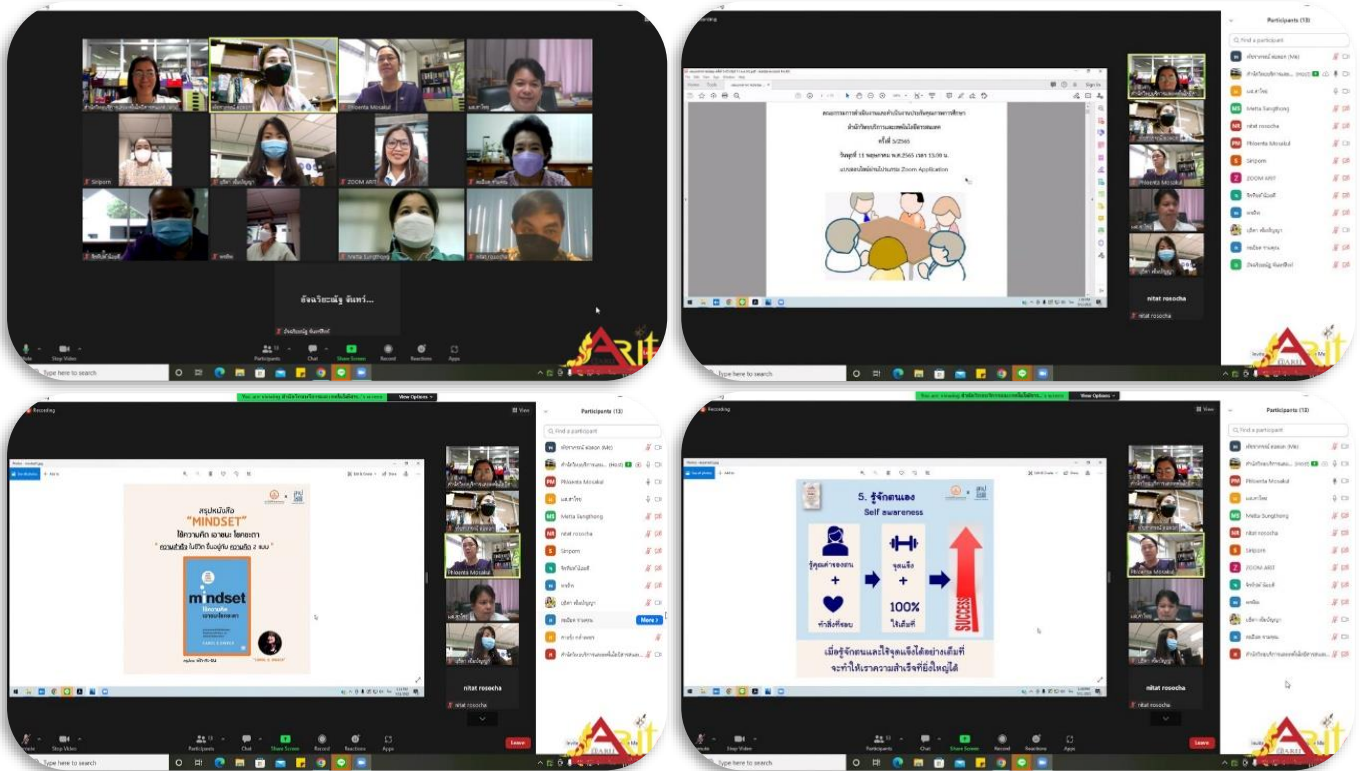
Phisanta Mosakul
Siriporn
Metta Sungthong
nitat rosocha
ZOOM ARIT
อังคณาวิชญ์ จันทร์...
Mute
Stop Video
Participants
Chat
Share Screen
Record
Reactions
Apps
Type here to search

Participants (13)
Find a participant
Phisanta Mosakul
Metta Sungthong
nitat rosocha
Siriporn
ZOOM ARIT
การประชุมคณะกรรมการดำเนินงานและดำเนินงานประกันคุณภาพการศึกษา
สำนักวิทยบริการและเทคโนโลยีสารสนเทศ
ครั้งที่ 3/2565
วันพุธที่ 11 พฤษภาคม พ.ศ.2565 เวลา 13.00 น.
แบบออนไลน์ผ่านโปรแกรม Zoom Application
nitat rosocha

Recording
View Options
Participants (13)
Find a participant
สรุปหนังสือ
"MINDSET"
ใช้ความคิด เอาชนะ โชคชะตา
mindset
Phisanta Mosakul
nitat rosocha
Leave

5. รู้จักตนเอง
Self awareness
รู้คุณค่าของงาน
+
ทำสิ่งที่ชอบ
จุดแข็ง
+
100%
ใช้เต็มที่
SUCCESS
เมื่อรู้จักตนเองและใช้จุดแข็งได้อย่างเต็มที่
จะทำให้เราความสำเร็จที่ยิ่งใหญ่ได้
Phisanta Mosakul
nitat rosocha
Leave
ARIT